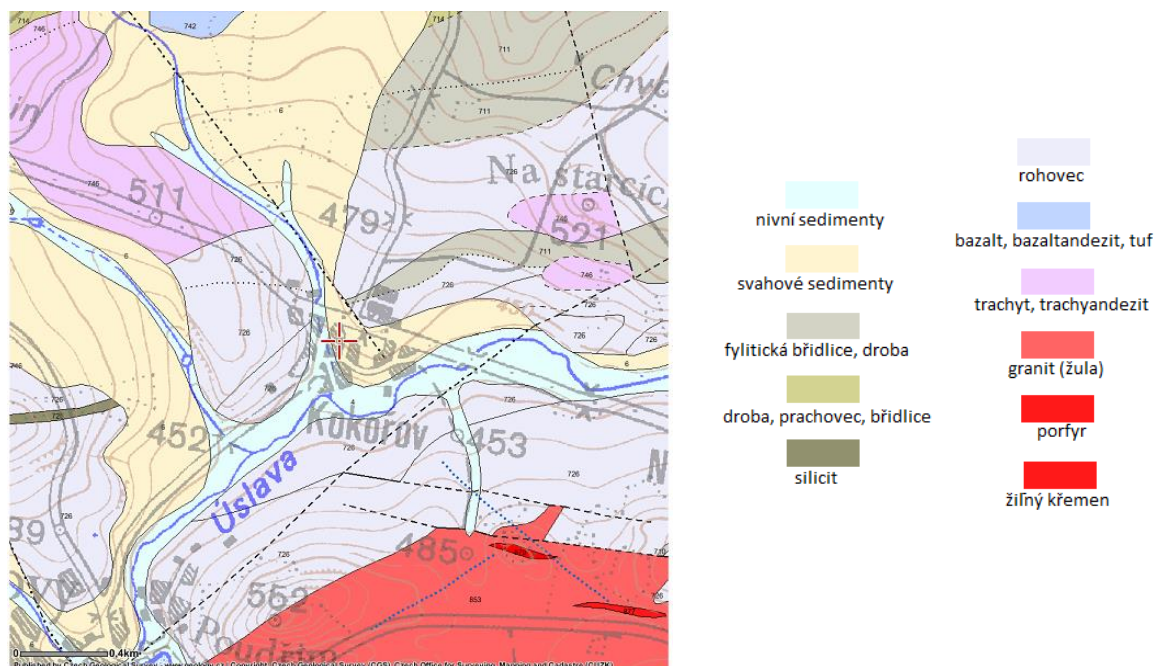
742
714
746
711
6
711
Na starcích
746
511
479
726
746
521
711
726
746
6
726
451
6
726
746
726
726
452
Kokořov
453
4
726
Úslava
726
726
485
39
726
770
726
562
853
Poudřim
877
0 0,4km
Published by Czech Geological Survey ... Copyright: Czech Geological Survey (CGS), Czech Office for Surveying, Mapping and Cadastre (ČÚZK)

nivní sedimenty
svahové sedimenty
fylitická břidlice, droba
droba, prachovec, břidlice
silicit

rohovec
bazalt, bazaltandezit, tuf
trachyt, trachyandezit
granit (žula)
porfyr
žilný křemen